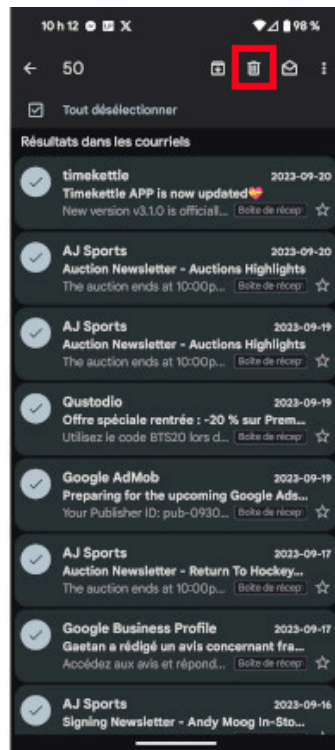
10 h 12 98 %

50

Tout désélectionner

Résultats dans les courriels

timekettle 2023-09-20
Timekettle APP is now updated💖
New version v3.1.0 is officiall... Boîte de récep

AJ Sports 2023-09-20
Auction Newsletter - Auctions Highlights
The auction ends at 10:00p... Boîte de récep

AJ Sports 2023-09-19
Auction Newsletter - Auctions Highlights
The auction ends at 10:00p... Boîte de récep

Qustodio 2023-09-19
Offre spéciale rentrée : -20 % sur Prem...
Utilisez le code BTS20 lors d... Boîte de récep

Google AdMob 2023-09-19
Preparing for the upcoming Google Ads...
Your Publisher ID: pub-0930... Boîte de récep

AJ Sports 2023-09-17
Auction Newsletter - Return To Hockey...
The auction ends at 10:00p... Boîte de récep

Google Business Profile 2023-09-17
Gaetan a rédigé un avis concernant fra...
Accédez aux avis et répond... Boîte de récep

AJ Sports 2023-09-16
Signing Newsletter - Andy Moog In-Sto...